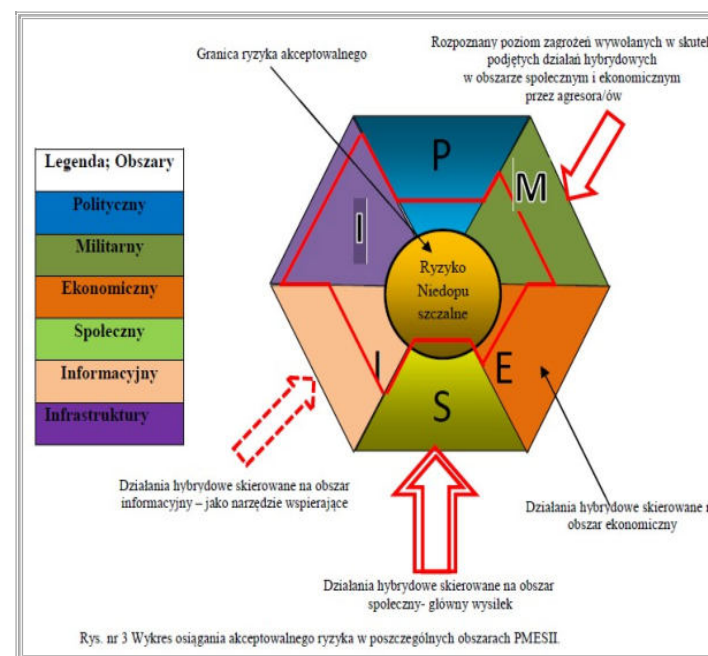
Granica ryzyka akceptowalnego

Rozpoznany poziom zagrożeń wywołanych w skutek podjętych działań hybrydowych w obszarze społecznym i ekonomicznym przez agresora/ów

| Legenda; Obszary |
|---|
| Polityczny |
| Militarny |
| Ekonomiczny |
| Społeczny |
| Informacyjny |
| Infrastruktury |

P

M

I

Ryzyko Niedopu szczalne

I

E

S

Działania hybrydowe skierowane na obszar informacyjny – jako narzędzie wspierające

Działania hybrydowe skierowane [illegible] obszar ekonomiczny

Działania hybrydowe skierowane na obszar społeczny- główny wysiłek

Rys. nr 3 Wykres osiągania akceptowalnego ryzyka w poszczególnych obszarach PMESII.